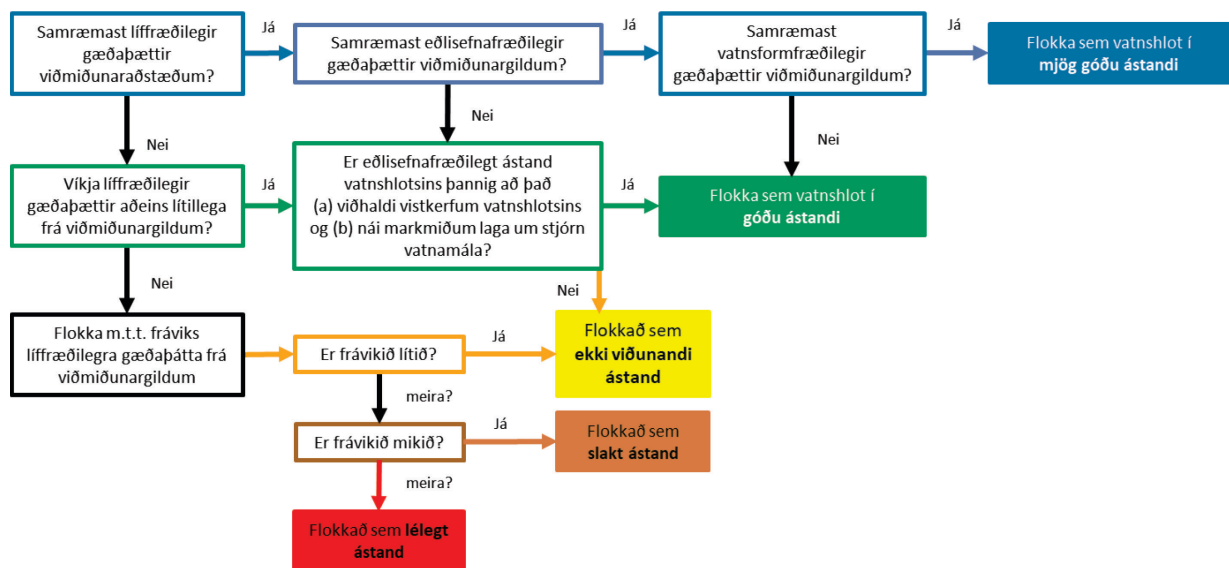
Samræmast líffræðilegir gæðaþættir viðmiðunaraðstæðum?

Já

Samræmast eðlisefnafræðilegir gæðaþættir viðmiðunargildum?

Já

Samræmast vatnsformfræðilegir gæðaþættir viðmiðunargildum?

Já

Flokka sem vatnshlot í **mjög góðu ástandi**

Nei

Nei

Nei

Víkja líffræðilegir gæðaþættir aðeins lítillega frá viðmiðunargildum?

Já

Er eðlisefnafræðilegt ástand vatnshlotsins þannig að það (a) viðhaldi vistkerfum vatnshlotsins og (b) nái markmiðum laga um stjórn vatnamála?

Já

Flokka sem vatnshlot í **góðu ástandi**

Nei

Nei

Flokka m.t.t. fráviks líffræðilegra gæðaþátta frá viðmiðunargildum

Er frávikið lítið?

Já

Flokkað sem **ekki viðunandi ástand**

meira?

Er frávikið mikið?

Já

Flokkað sem **slakt ástand**

meira?

Flokkað sem **lélegt ástand**